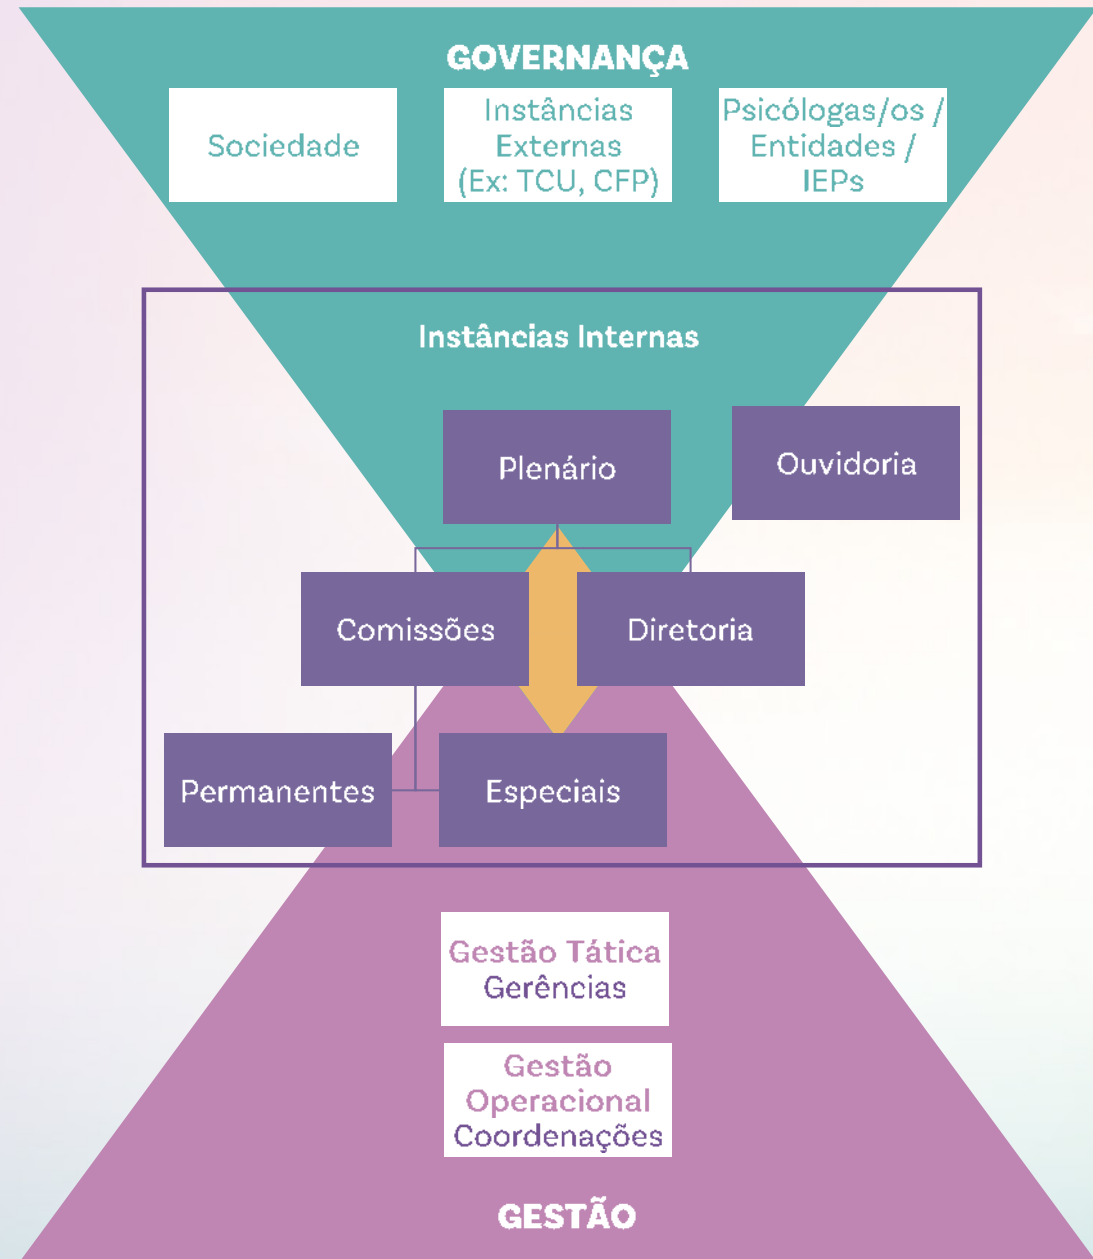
GOVERNANÇA

Sociedade

Instâncias Externas (Ex: TCU, CFP)

Psicólogas/os / Entidades / IEPs

Instâncias Internas

Plenário

Ouvidoria

Comissões

Diretoria

Permanentes

Especiais

Gestão Tática
Gerências

Gestão Operacional
Coordenações

GESTÃO